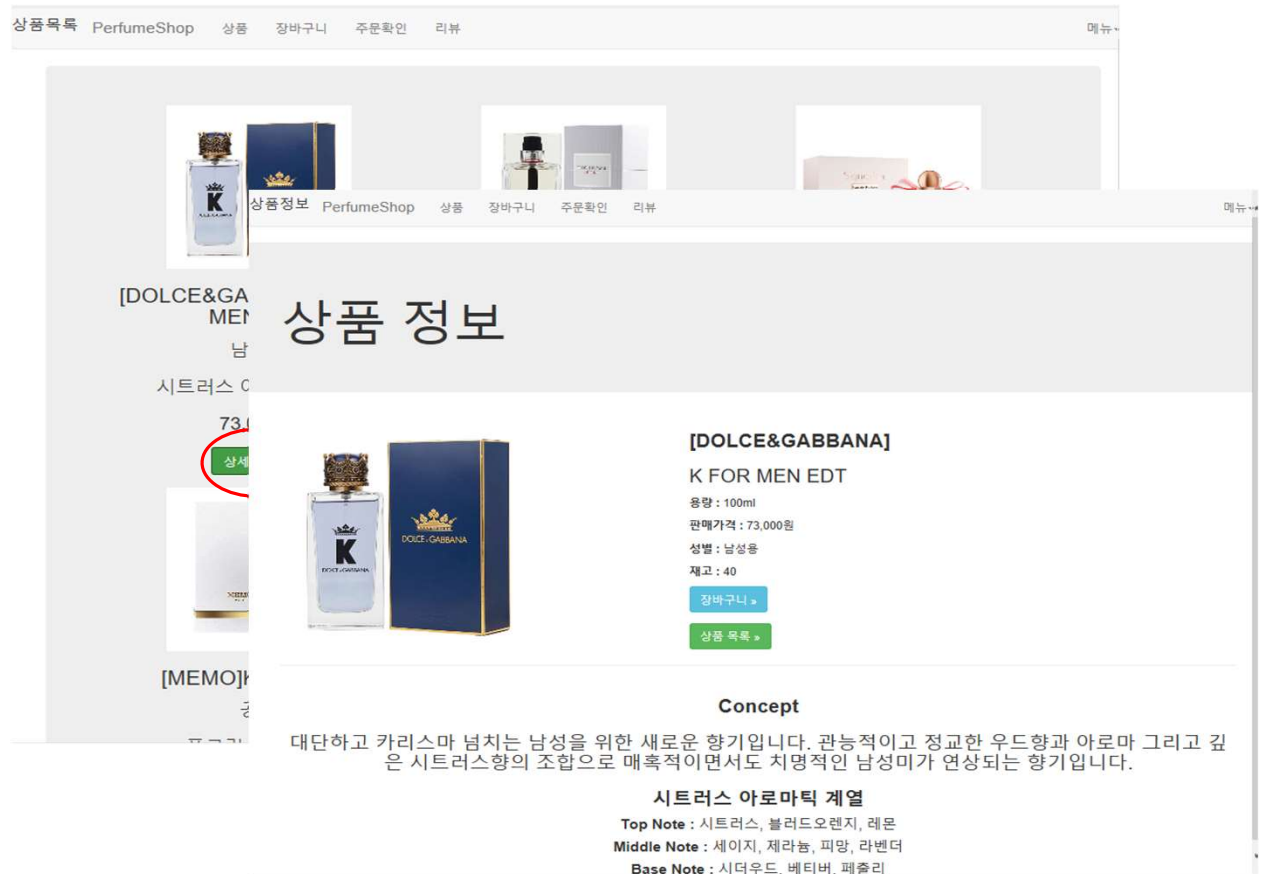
상품목록 PerfumeShop 상품 장바구니 주문확인 리뷰 메뉴

[DOLCE&GA
MEN
남
시트러스 (
73,
상세

[MEMO]

상품정보 PerfumeShop 상품 장바구니 주문확인 리뷰 메뉴

상품 정보

[DOLCE&GABBANA]

K FOR MEN EDT

용량 : 100ml

판매가격 : 73,000원

성별 : 남성용

재고 : 40

장바구니 »

상품 목록 »

Concept

대단하고 카리스마 넘치는 남성을 위한 새로운 향기입니다. 관능적이고 정교한 우드향과 아로마 그리고 깊은 시트러스향의 조합으로 매혹적이면서도 치명적인 남성미가 연상되는 향기입니다.

시트러스 아로마틱 계열

Top Note : 시트러스, 블러드오렌지, 레몬

Middle Note : 세이지, 제라늄, 피망, 라벤더

Base Note : 시더우드, 베티버, 페출리